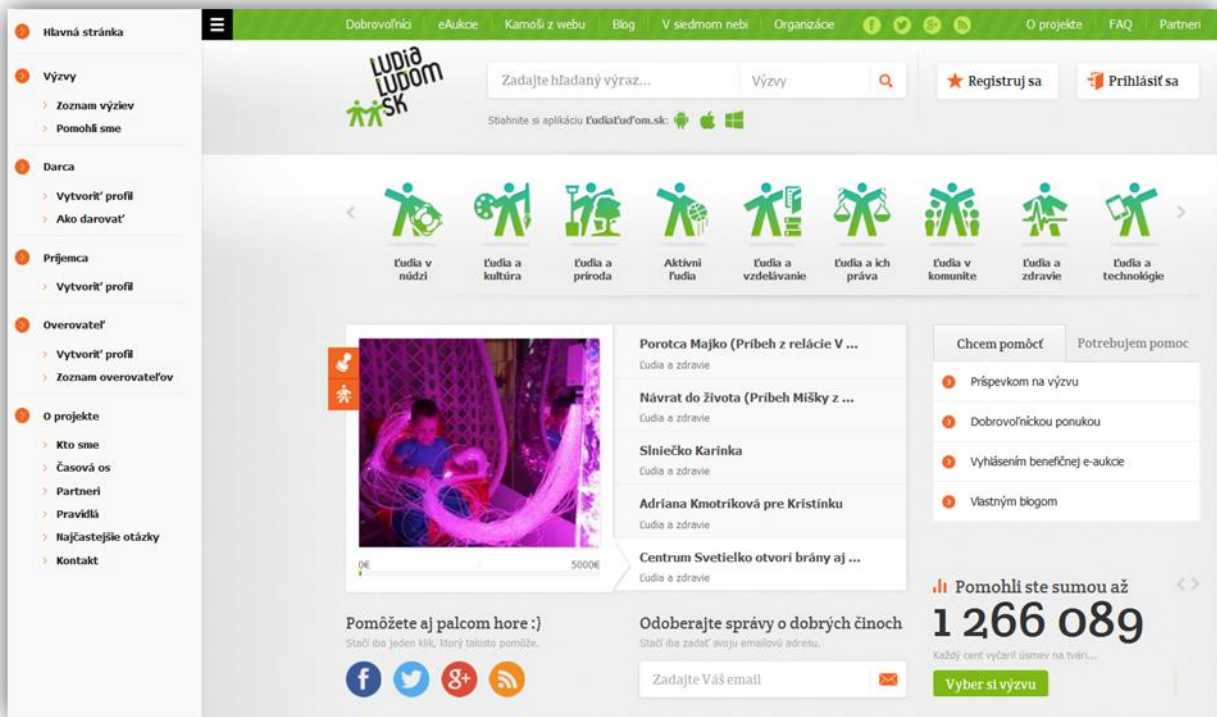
Hlavná stránka

Výzvy
Zoznam výziev
Pomohli sme

Darca
Vytvoriť profil
Ako darovať

Príjemca
Vytvoriť profil

Overovateľ
Vytvoriť profil
Zoznam overovateľov

O projekte
Kto sme
Časová os
Partneri
Pravidlá
Najčastejšie otázky
Kontakt

Dobrovoľníci | eAukcie | Kamoši z webu | Blog | V siedmom nebi | Organizácie | O projekte | FAQ | Partneri

LUDIA LUDOM SK

Zadajte hľadaný výraz... | Výzvy

Stiahnite si aplikáciu Ľudiaľuďom.sk:

Registruj sa | Prihlásiť sa

Ľudia v núdzi | Ľudia a kultúra | Ľudia a príroda | Aktívni ľudia | Ľudia a vzdelávanie | Ľudia a ich práva | Ľudia v komunite | Ľudia a zdravie | Ľudia a technológie

0€ 5000€

Porotca Majko (Príbeh z relácie V ...
Ľudia a zdravie
Návrat do života (Príbeh Mišky z ...
Ľudia a zdravie
Slniečko Karinka
Ľudia a zdravie
Adriana Kmotríková pre Kristínku
Ľudia a zdravie
Centrum Svetielko otvorí brány aj ...
Ľudia a zdravie

Chcem pomôcť | Potrebujem pomoc
Príspevkom na výzvu
Dobrovoľníckou ponukou
Vyhlásením benefičnej e-aukcie
Vlastným blogom

Pomohli ste sumou až
1 266 089
Každý cent vyčaril úsmev na tvári...
Vyber si výzvu

Pomôžete aj palcom hore :)
Stačí iba jeden klik, ktorý takisto pomôže.

Odoberajte správy o dobrých činoch
Stačí iba zadať svoju emailovú adresu.
Zadajte Váš email